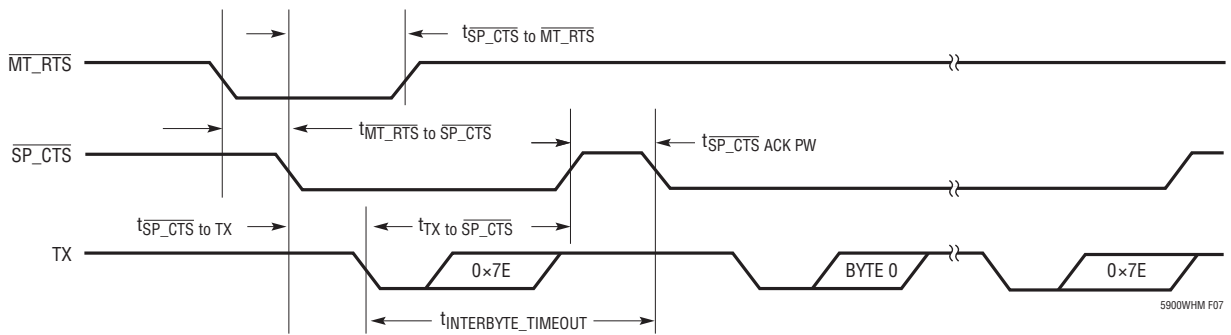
$t_{\overline{SP\_CTS}\text{ to }\overline{MT\_RTS}}$

$\overline{MT\_RTS}$

$t_{\overline{MT\_RTS}\text{ to }\overline{SP\_CTS}}$

$t_{\overline{SP\_CTS}\text{ ACK PW}}$

$\overline{SP\_CTS}$

$t_{\overline{SP\_CTS}\text{ to TX}}$

$t_{\text{TX to }\overline{SP\_CTS}}$

TX

0×7E

BYTE 0

0×7E

$t_{\text{INTERBYTE\_TIMEOUT}}$

5900WHM F07